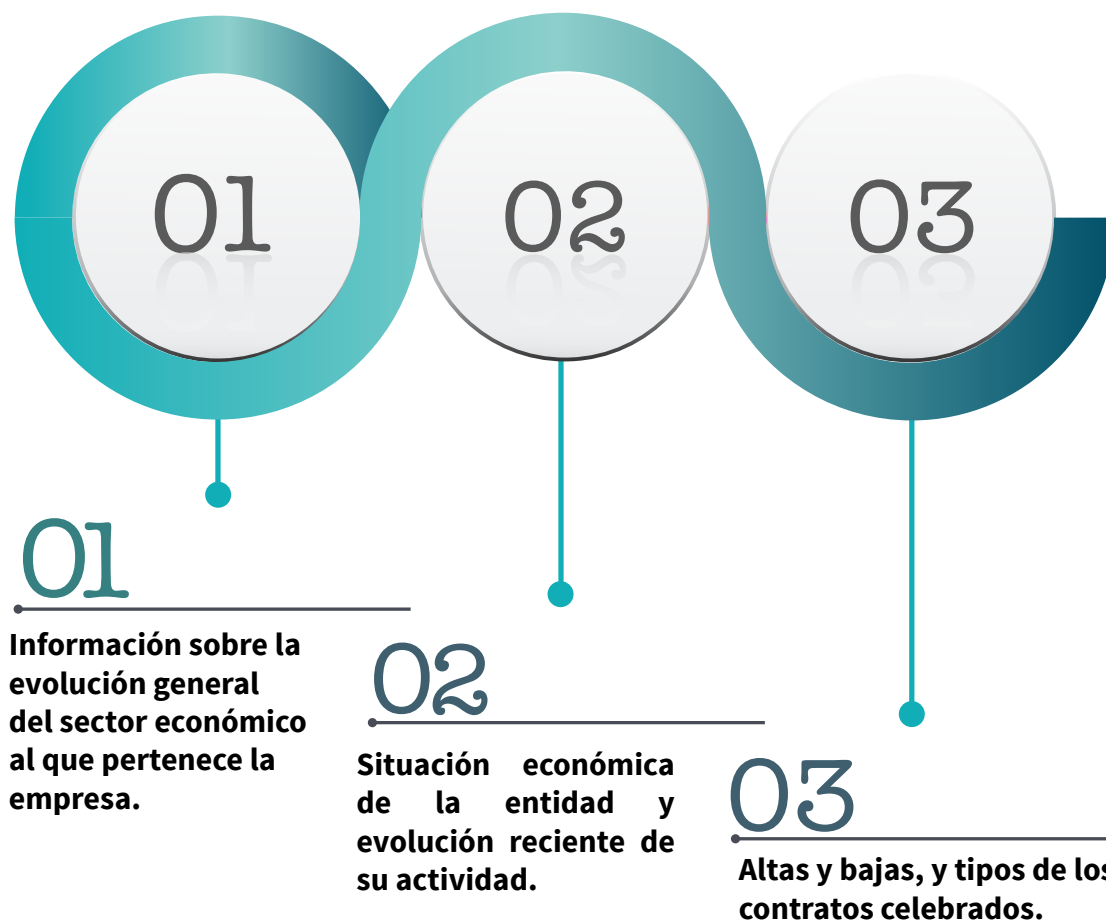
01

02

03

01

Información sobre la evolución general del sector económico al que pertenece la empresa.

02

Situación económica de la entidad y evolución reciente de su actividad.

03

Altas y bajas, y tipos de los contratos celebrados.